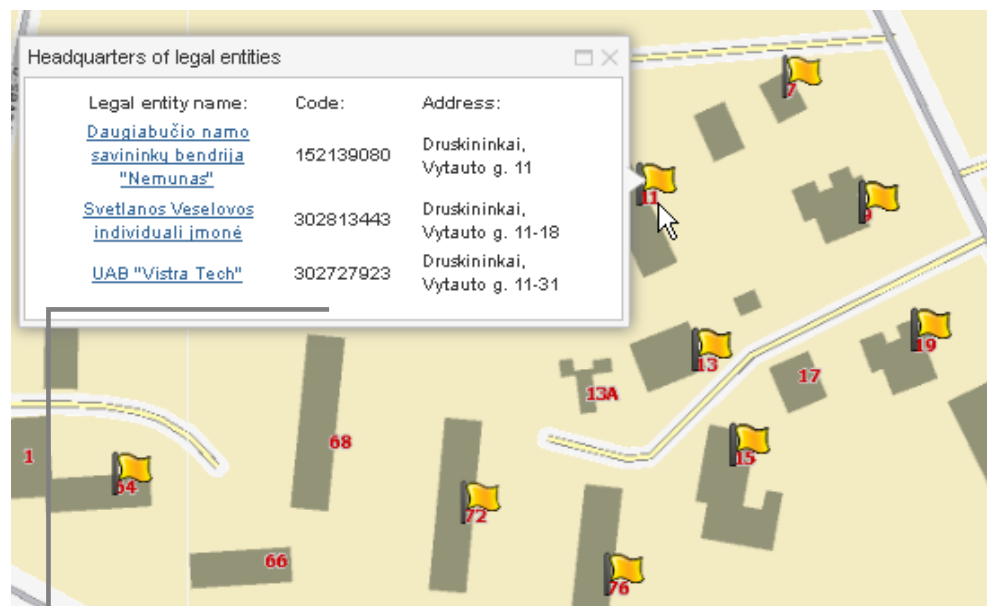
Headquarters of legal entities

| Legal entity name: | Code: | Address: |
|---|---|---|
| Daugiabučio namo savininkų bendrija "Nemunas" | 152139080 | Druskininkai, Vytauto g. 11 |
| Svetlanos Veselovos individuali įmonė | 302813443 | Druskininkai, Vytauto g. 11-18 |
| UAB "Vistra Tech" | 302727923 | Druskininkai, Vytauto g. 11-31 |

7
11
9
13
19
17
13A
1
68
64
15
72
66
76